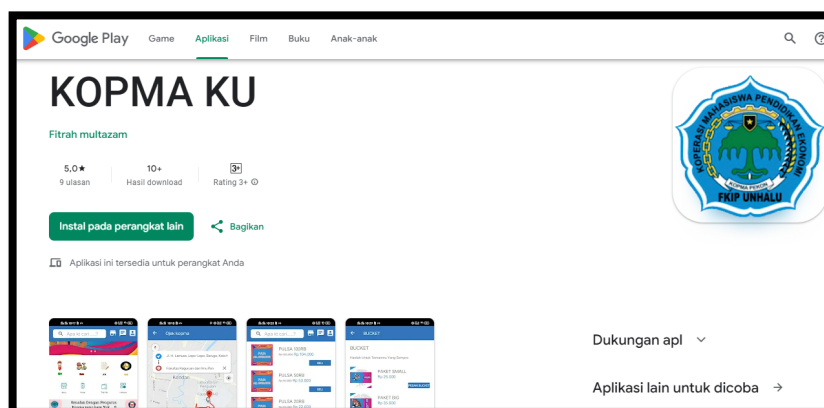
Google Play Game Aplikasi Film Buku Anak-anak

KOPMA KU

Fitrah multazam

5,0★
9 ulasan

10+
Hasil download

3+
Rating 3+

Instal pada perangkat lain

Bagikan

Aplikasi ini tersedia untuk perangkat Anda

KOPERASI MAHASISWA PENDIDIKAN EKONOMI
KOPMA PERON
FKIP UNHALU

BUCKET

PULSA 10000

PULSA 20000

PULSA 25000

PAKET SMALL

PAKET 002

Dukungan apl

Aplikasi lain untuk dicoba →